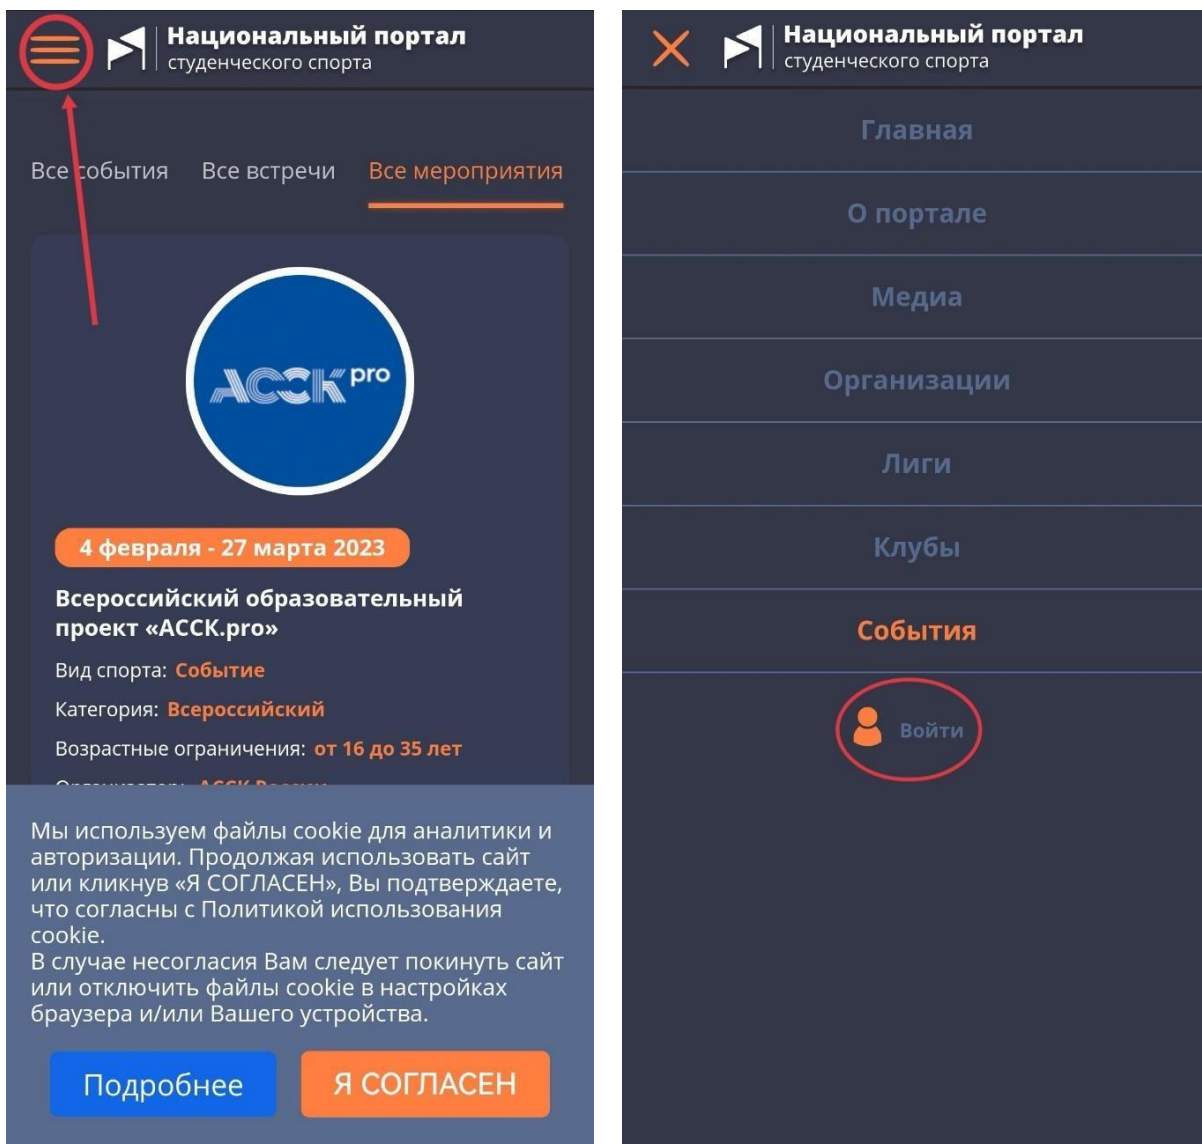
Национальный портал
студенческого спорта

Все события Все встречи Все мероприятия

АССК pro

4 февраля - 27 марта 2023

Всероссийский образовательный проект «АССК.pro»

Вид спорта: Событие

Категория: Всероссийский

Возрастные ограничения: от 16 до 35 лет

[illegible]

Мы используем файлы cookie для аналитики и авторизации. Продолжая использовать сайт или кликнув «Я СОГЛАСЕН», Вы подтверждаете, что согласны с Политикой использования cookie.
В случае несогласия Вам следует покинуть сайт или отключить файлы cookie в настройках браузера и/или Вашего устройства.

Подробнее Я СОГЛАСЕН

Национальный портал
студенческого спорта

Главная

О портале

Медиа

Организации

Лиги

Клубы

События

Войти